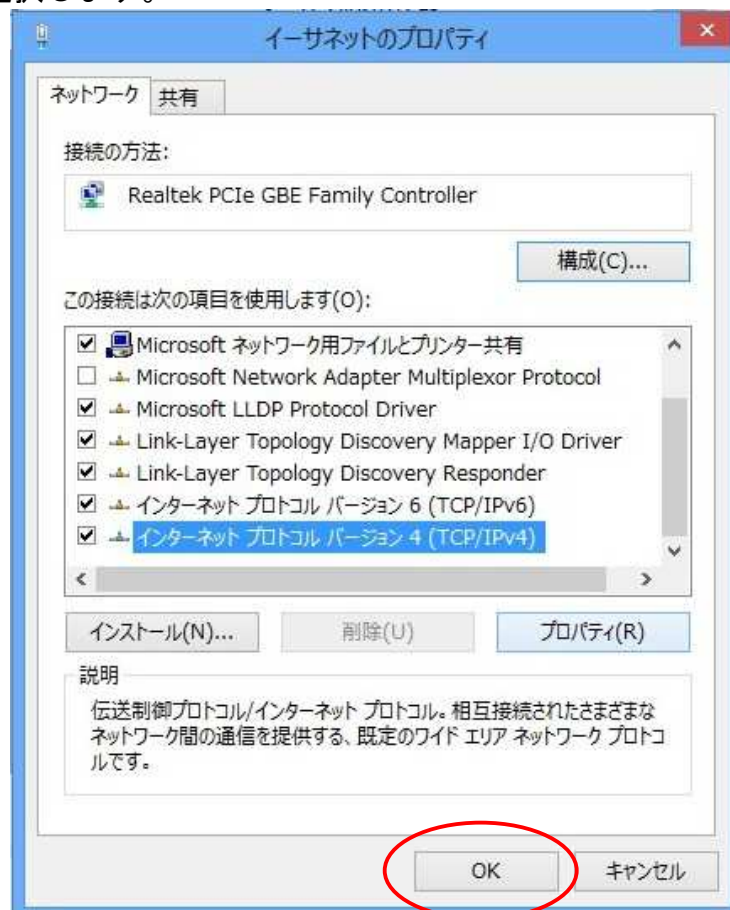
イーサネットのプロパティ

×

ネットワーク 共有

接続の方法:

Realtek PCIe GBE Family Controller

構成(C)...

この接続は次の項目を使用します(O):

☑ Microsoft ネットワーク用ファイルとプリンター共有
☐ Microsoft Network Adapter Multiplexor Protocol
☑ Microsoft LLDP Protocol Driver
☑ Link-Layer Topology Discovery Mapper I/O Driver
☑ Link-Layer Topology Discovery Responder
☑ インターネット プロトコル バージョン 6 (TCP/IPv6)
☑ インターネット プロトコル バージョン 4 (TCP/IPv4)

インストール(N)... 削除(U) プロパティ(R)

説明

伝送制御プロトコル/インターネット プロトコル。相互接続されたさまざまなネットワーク間の通信を提供する、既定のワイド エリア ネットワーク プロトコルです。

OK キャンセル